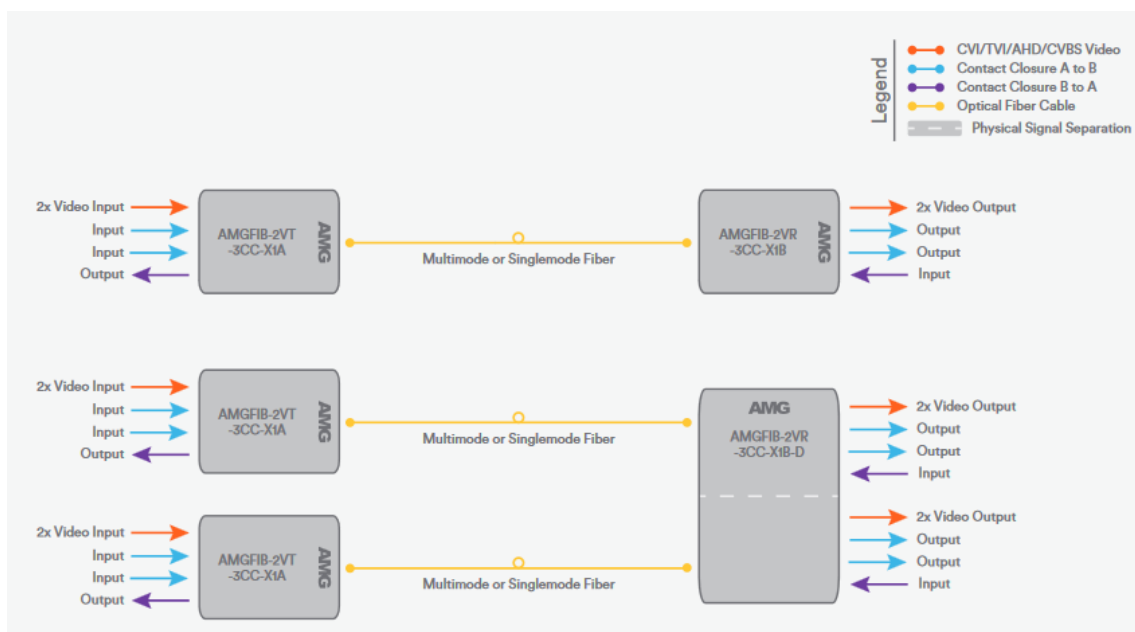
Legend
CVI/TVI/AHD/CVBS Video
Contact Closure A to B
Contact Closure B to A
Optical Fiber Cable
Physical Signal Separation

2x Video Input
Input
Input
Output

AMGFIB-2VT -3CC-X1A
AMG

Multimode or Singlemode Fiber

AMGFIB-2VR -3CC-X1B
AMG

2x Video Output
Output
Output
Input

2x Video Input
Input
Input
Output

AMGFIB-2VT -3CC-X1A
AMG

Multimode or Singlemode Fiber

2x Video Input
Input
Input
Output

AMGFIB-2VT -3CC-X1A
AMG

Multimode or Singlemode Fiber

AMG
AMGFIB-2VR -3CC-X1B-D

2x Video Output
Output
Output
Input

2x Video Output
Output
Output
Input